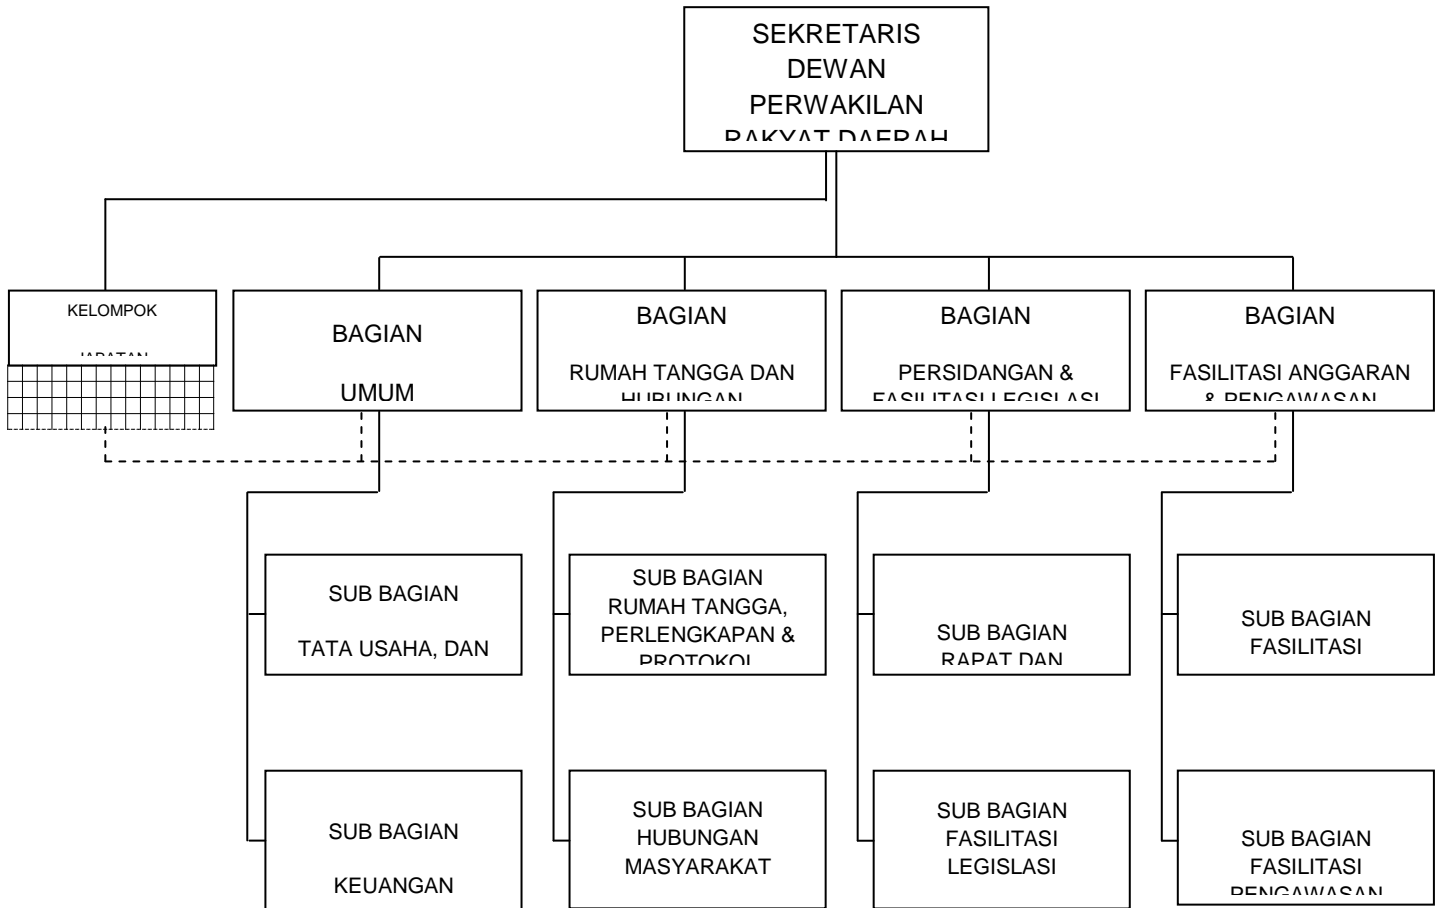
SEKRETARIS DEWAN PERWAKILAN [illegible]

KELOMPOK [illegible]

BAGIAN

UMUM

BAGIAN

RUMAH TANGGA DAN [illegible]

BAGIAN

PERSIDANGAN & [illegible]

BAGIAN

FASILITASI ANGGARAN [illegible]

SUB BAGIAN

TATA USAHA, DAN

SUB BAGIAN RUMAH TANGGA, PERLENGKAPAN & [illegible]

SUB BAGIAN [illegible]

SUB BAGIAN FASILITASI

SUB BAGIAN

KEUANGAN

SUB BAGIAN HUBUNGAN MASYARAKAT

SUB BAGIAN FASILITASI LEGISLASI

SUB BAGIAN FASILITASI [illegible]